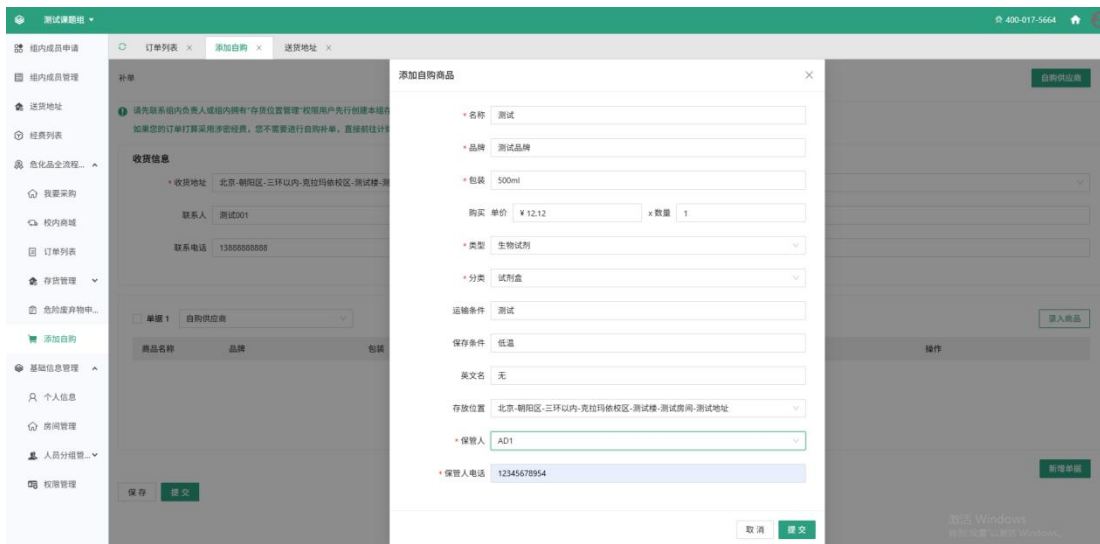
测试课题组 ▾

400-017-5664

组内成员申请
组内成员管理
送货地址
经费列表
危化品全流程... ^
我要采购
校内商城
订单列表
存货管理 ▾
危险废弃物申...
添加自购
基础信息管理 ^
个人信息
房间管理
人员分组管... ▾
权限管理

订单列表 ×
添加自购 ×
送货地址 ×

补单

自购供应商

请先联系组内负责人或组内拥有"存货位置管理"权限用户先行创建本组存
如果您的订单打算采用涉密经费，您不需要进行自购补单，直接前往计划

收货信息

* 收货地址 北京-朝阳区-三环以内-克拉玛依校区-测试楼-测
联系人 测试001
联系电话 13888888888

单据 1 自购供应商

录入商品

商品名称 品牌 包装 操作

新增单据

保存 提交

添加自购商品

* 名称 测试
* 品牌 测试品牌
* 包装 500ml
购买 单价 ¥ 12.12 x 数量 1
* 类型 生物试剂
* 分类 试剂盒
运输条件 测试
保存条件 低温
英文名 无
存放位置 北京-朝阳区-三环以内-克拉玛依校区-测试楼-测试房间-测试地址
* 保管人 AD1
* 保管人电话 12345678954

取消 提交

激活 Windows
转到"设置"以激活 Windows。